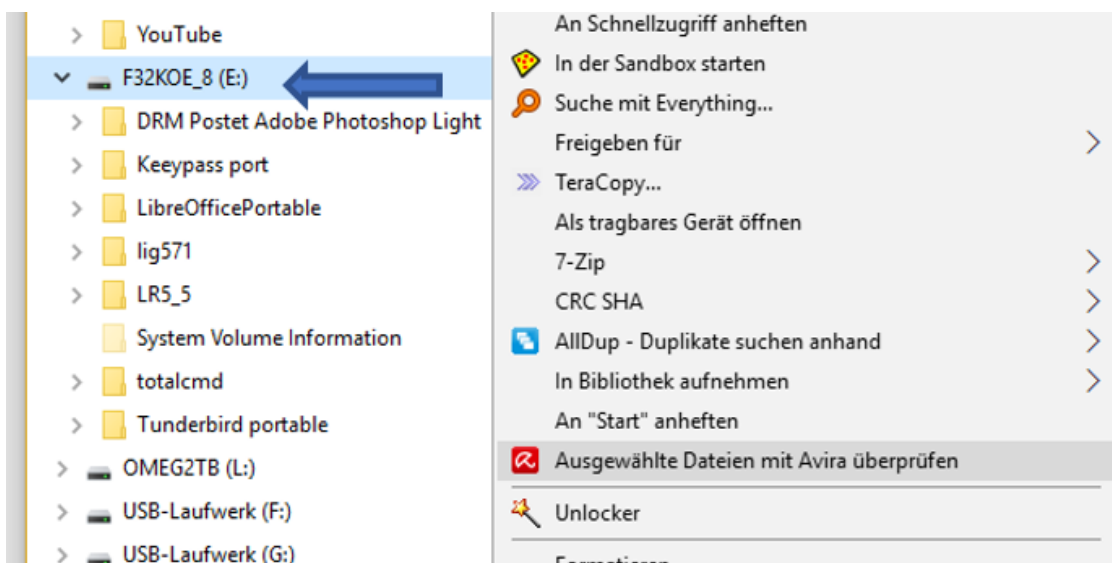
YouTube
F32KOE_8 (E:)
DRM Postet Adobe Photoshop Light
Keeypass port
LibreOfficePortable
lig571
LR5_5
System Volume Information
totalcmd
Tunderbird portable
OMEG2TB (L:)
USB-Laufwerk (F:)
USB-Laufwerk (G:)

An Schnellzugriff anheften
In der Sandbox starten
Suche mit Everything...
Freigeben für
TeraCopy...
Als tragbares Gerät öffnen
7-Zip
CRC SHA
AllDup - Duplikate suchen anhand
In Bibliothek aufnehmen
An "Start" anheften
Ausgewählte Dateien mit Avira überprüfen
Unlocker
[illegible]